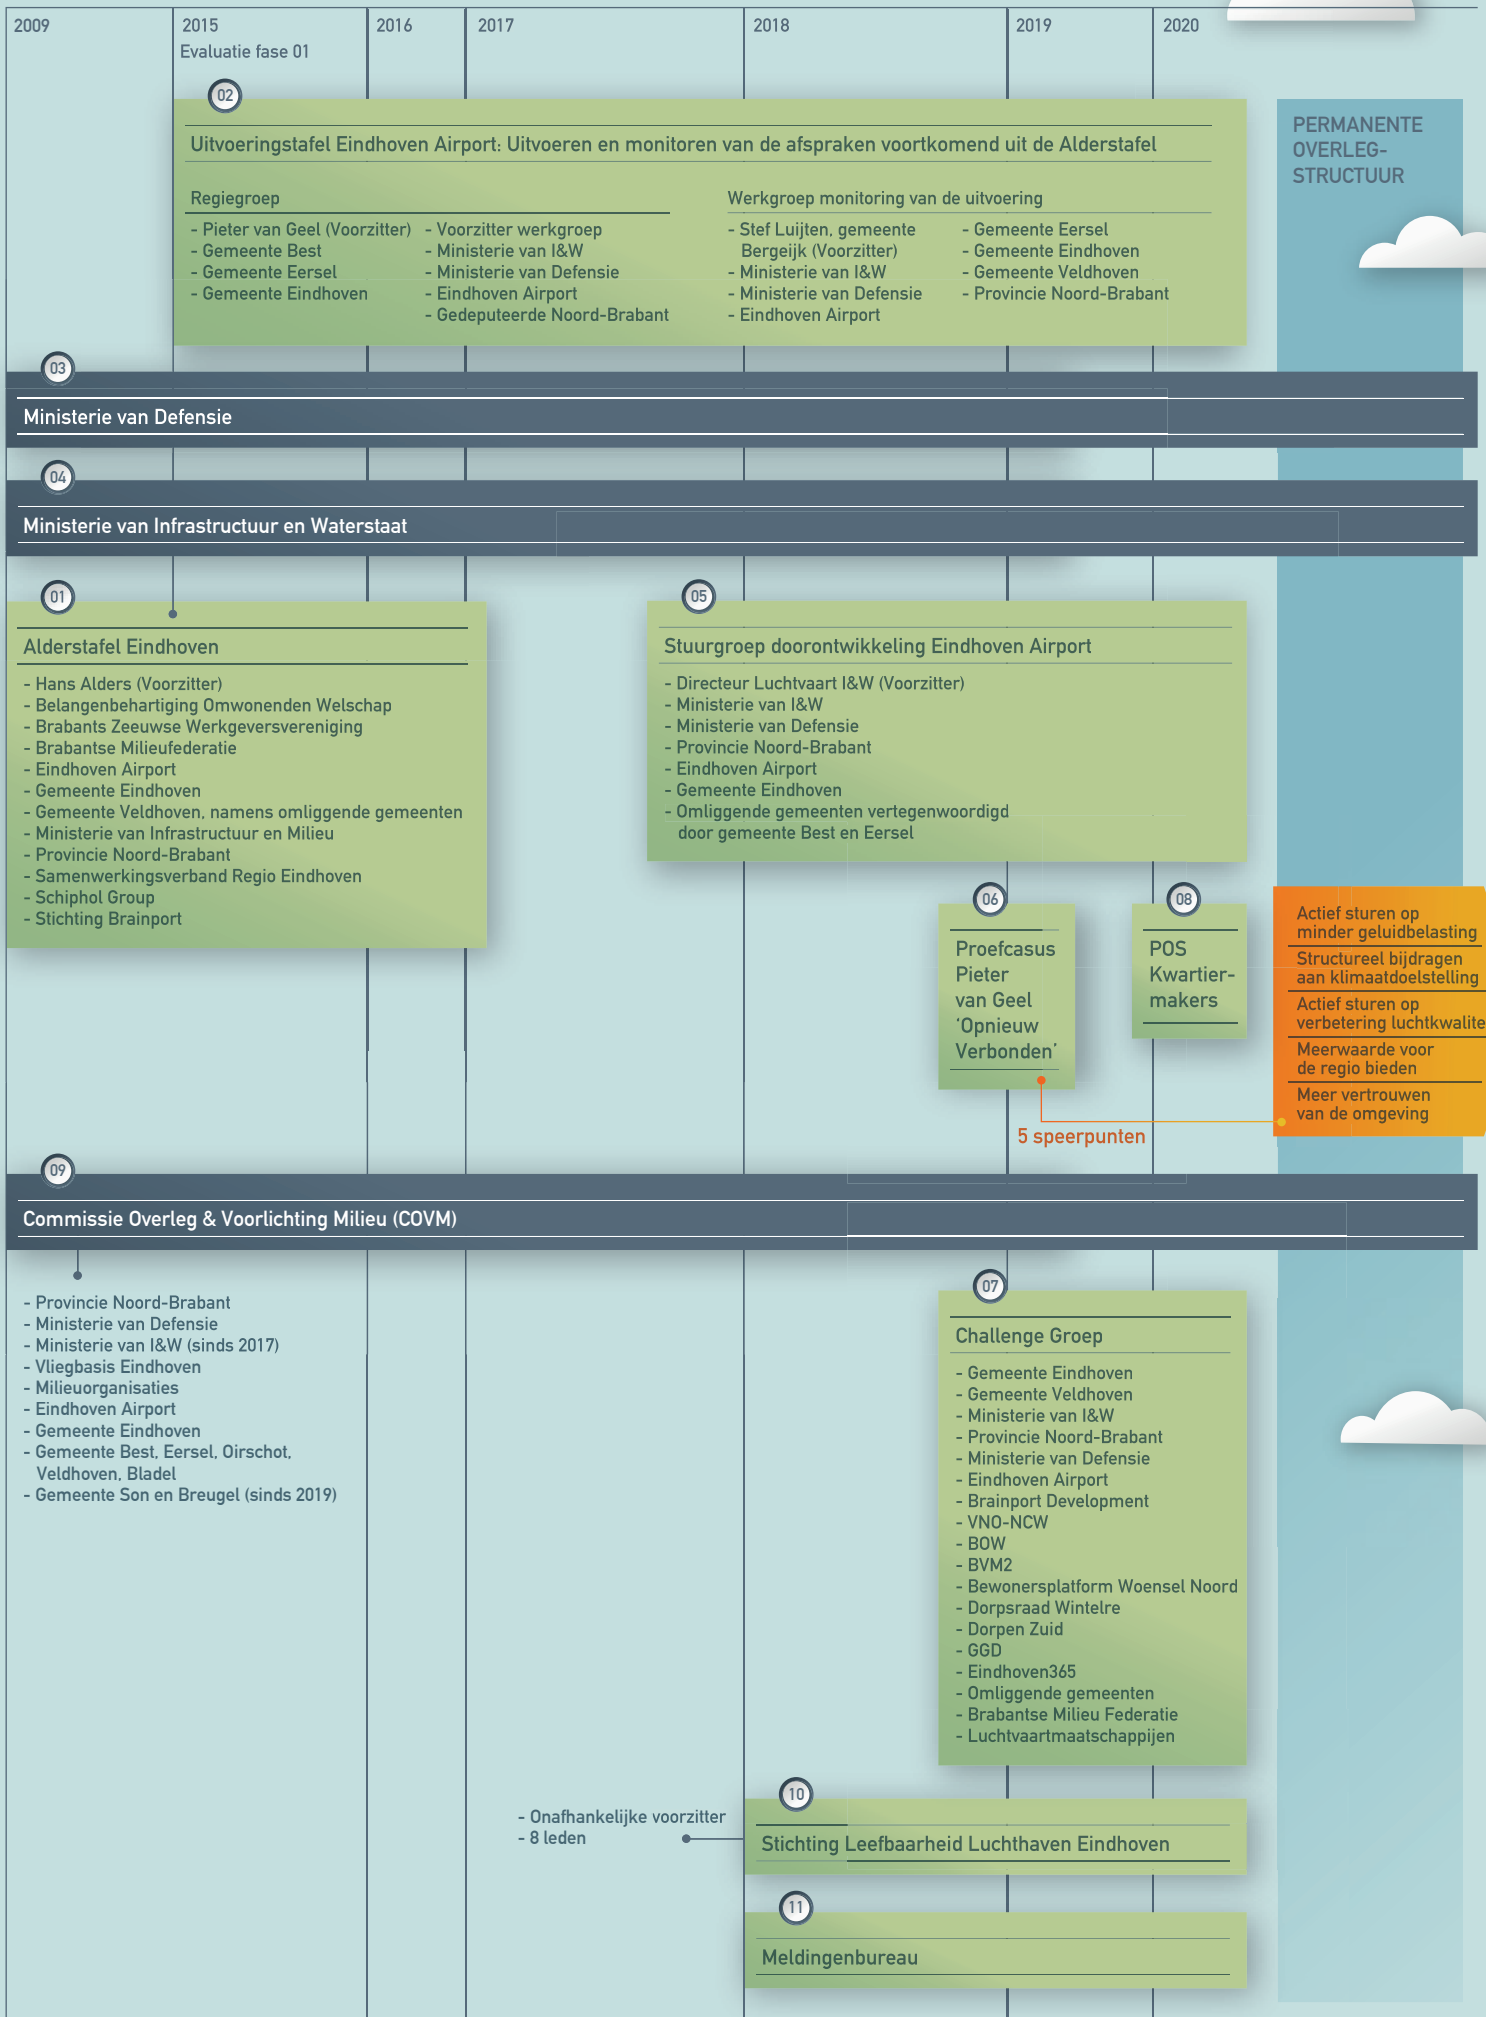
2009

2015
Evaluatie fase 01

2016

2017

2018

2019

2020

PERMANENTE OVERLEG-STRUCTUUR

02

Uitvoeringstafel Eindhoven Airport: Uitvoeren en monitoren van de afspraken voortkomend uit de Alderstafel

Regiegroep
- Pieter van Geel (Voorzitter)
- Gemeente Best
- Gemeente Eersel
- Gemeente Eindhoven
- Voorzitter werkgroep
- Ministerie van I&W
- Ministerie van Defensie
- Eindhoven Airport
- Gedeputeerde Noord-Brabant

Werkgroep monitoring van de uitvoering
- Stef Luijten, gemeente Bergeijk (Voorzitter)
- Ministerie van I&W
- Ministerie van Defensie
- Eindhoven Airport
- Gemeente Eersel
- Gemeente Eindhoven
- Gemeente Veldhoven
- Provincie Noord-Brabant

03

Ministerie van Defensie

04

Ministerie van Infrastructuur en Waterstaat

01

Alderstafel Eindhoven
- Hans Alders (Voorzitter)
- Belangenbehartiging Omwonenden Welschap
- Brabants Zeeuwse Werkgeversvereniging
- Brabantse Milieufederatie
- Eindhoven Airport
- Gemeente Eindhoven
- Gemeente Veldhoven, namens omliggende gemeenten
- Ministerie van Infrastructuur en Milieu
- Provincie Noord-Brabant
- Samenwerkingsverband Regio Eindhoven
- Schiphol Group
- Stichting Brainport

05

Stuurgroep doorontwikkeling Eindhoven Airport
- Directeur Luchtvaart I&W (Voorzitter)
- Ministerie van I&W
- Ministerie van Defensie
- Provincie Noord-Brabant
- Eindhoven Airport
- Gemeente Eindhoven
- Omliggende gemeenten vertegenwoordigd door gemeente Best en Eersel

06

Proefcasus Pieter van Geel ‘Opnieuw Verbonden’

08

POS Kwartier-makers

Actief sturen op minder geluidbelasting
Structureel bijdragen aan klimaatdoelstelling
Actief sturen op verbetering luchtkwalite
Meerwaarde voor de regio bieden
Meer vertrouwen van de omgeving

5 speerpunten

09

Commissie Overleg & Voorlichting Milieu (COVM)

- Provincie Noord-Brabant
- Ministerie van Defensie
- Ministerie van I&W (sinds 2017)
- Vliegbasis Eindhoven
- Milieuorganisaties
- Eindhoven Airport
- Gemeente Eindhoven
- Gemeente Best, Eersel, Oirschot, Veldhoven, Bladel
- Gemeente Son en Breugel (sinds 2019)

07

Challenge Groep
- Gemeente Eindhoven
- Gemeente Veldhoven
- Ministerie van I&W
- Provincie Noord-Brabant
- Ministerie van Defensie
- Eindhoven Airport
- Brainport Development
- VNO-NCW
- BOW
- BVM2
- Bewonersplatform Woensel Noord
- Dorpsraad Wintelre
- Dorpen Zuid
- GGD
- Eindhoven365
- Omliggende gemeenten
- Brabantse Milieu Federatie
- Luchtvaartmaatschappijen

10

- Onafhankelijke voorzitter
- 8 leden

Stichting Leefbaarheid Luchthaven Eindhoven

11

Meldingenbureau